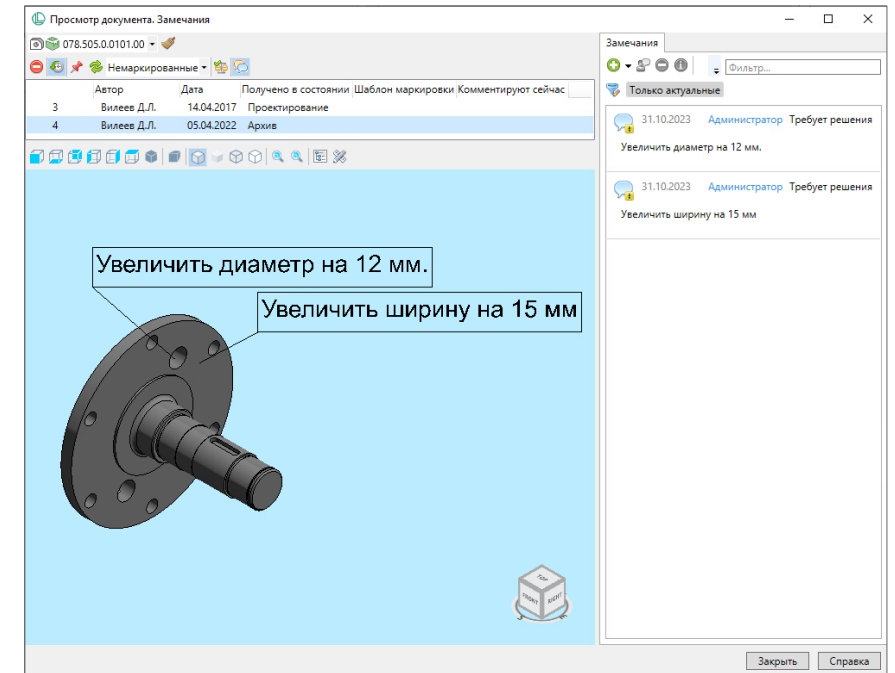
Просмотр документа. Замечания

078.505.0.0101.00

Немаркированные

|  | Автор | Дата | Получено в состоянии | Шаблон маркировки | Комментируют сейчас |
|---|---|---|---|---|---|
| 3 | Вилеев Д.Л. | 14.04.2017 | Проектирование |  |  |
| 4 | Вилеев Д.Л. | 05.04.2022 | Архив |  |  |

Увеличить диаметр на 12 мм.

Увеличить ширину на 15 мм

TOP
FRONT
RIGHT

Замечания

Фильтр...

Только актуальные

31.10.2023 Администратор Требует решения
Увеличить диаметр на 12 мм.

31.10.2023 Администратор Требует решения
Увеличить ширину на 15 мм

Закрыть
Справка